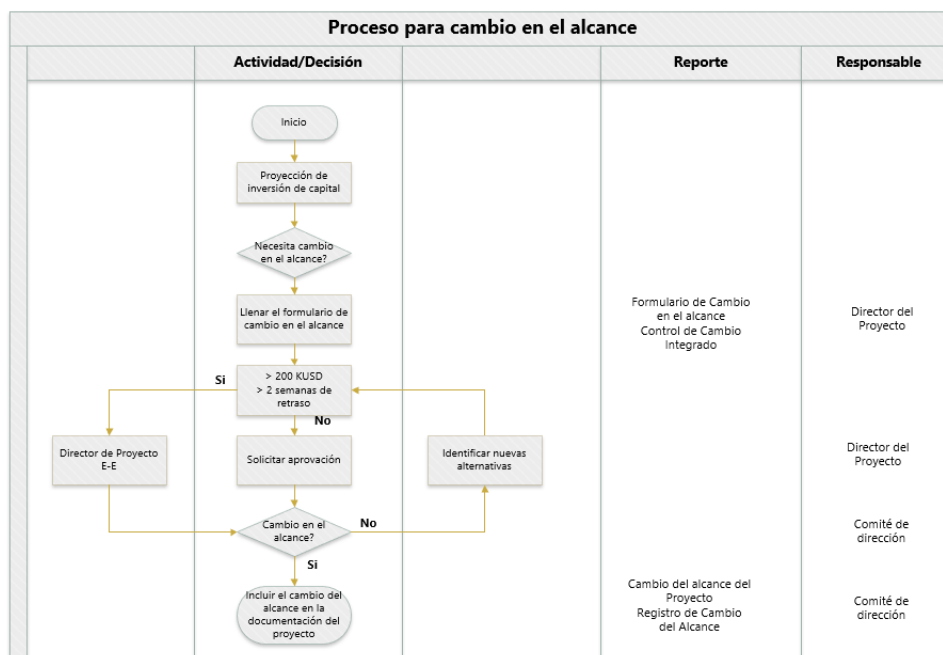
Proceso para cambio en el alcance

| Actividad/Decisión | | Reporte | Responsable |
|---|---|---|---|

Inicio

Proyección de inversión de capital

Necesita cambio en el alcance?

Llenar el formulario de cambio en el alcance

Formulario de Cambio en el alcance
Control de Cambio Integrado

Director del Proyecto

> 200 KUSD
> 2 semanas de retraso

Si

No

Director de Proyecto E-E

Solicitar aprovación

Identificar nuevas alternativas

Director del Proyecto

Cambio en el alcance?

No

Comité de dirección

Si

Incluir el cambio del alcance en la documentación del proyecto

Cambio del alcance del Proyecto
Registro de Cambio del Alcance

Comité de dirección